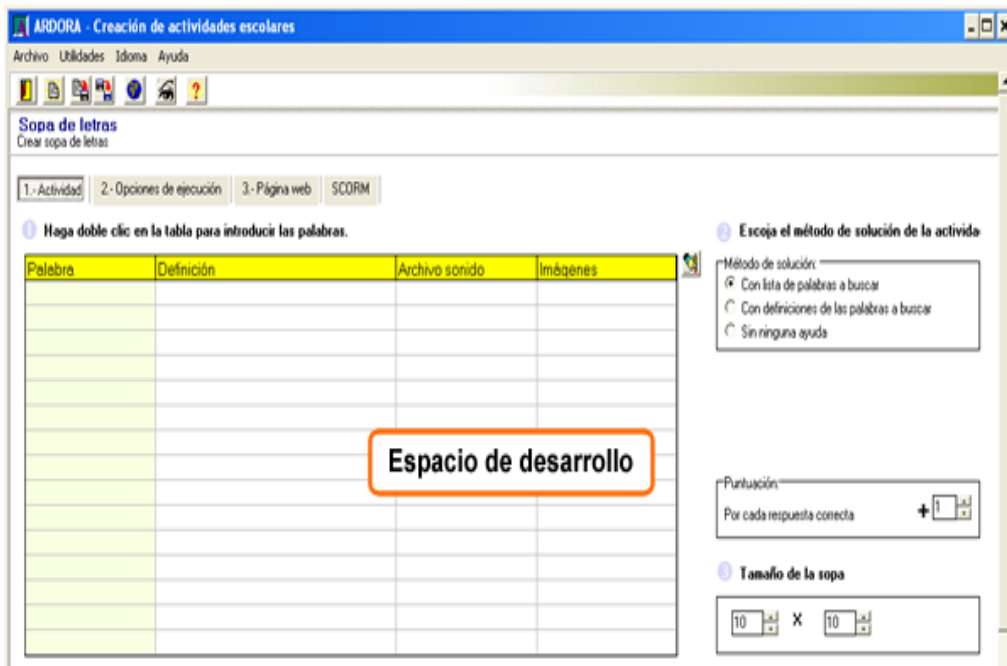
ARDORA - Creación de actividades escolares

Archivo Utilidades Idioma Ayuda

?

Sopa de letras
Crear sopa de letras

1.- Actividad 2.- Opciones de ejecución 3.- Página web SCORM

Haga doble clic en la tabla para introducir las palabras.

| Palabra | Definición | Archivo sonido | Imágenes |
|---|---|---|---|
| | | | |

Espacio de desarrollo

Escoja el método de solución de la activida

Método de solución:
Con lista de palabras a buscar
Con definiciones de las palabras a buscar
Sin ninguna ayuda

Puntuación:
Por cada respuesta correcta + 1

Tamaño de la sopa

10 X 10